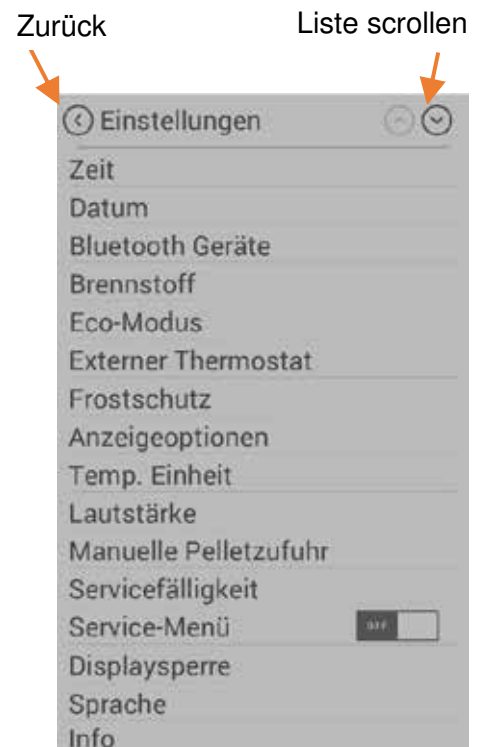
Zurück

Liste scrollen

Einstellungen

Zeit
Datum
Bluetooth Geräte
Brennstoff
Eco-Modus
Externer Thermostat
Frostschutz
Anzeigeoptionen
Temp. Einheit
Lautstärke
Manuelle Pelletzufuhr
Servicefälligkeit
Service-Menü OFF
Displaysperre
Sprache
Info